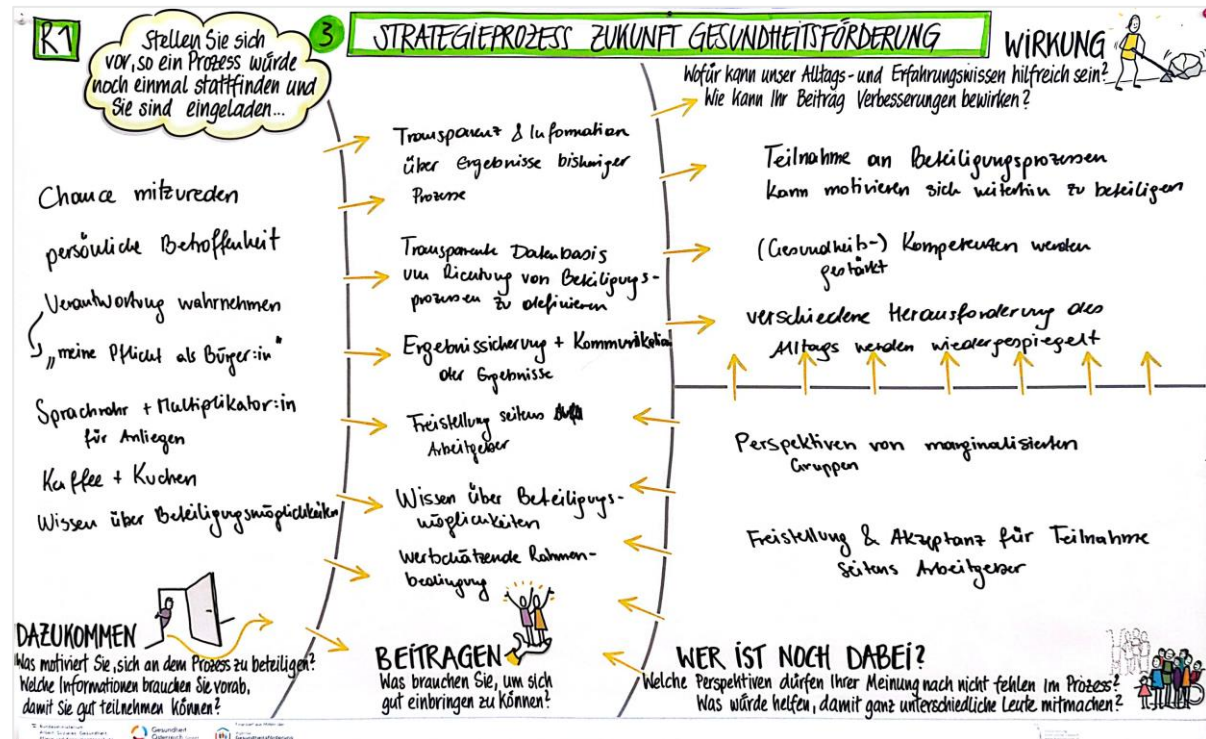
R1

Stellen Sie sich vor, so ein Prozess würde noch einmal stattfinden und Sie sind eingeladen...

3

STRATEGIEPROZESS ZUKUNFT GESUNDHEITSFÖRDERUNG

WIRKUNG
Wofür kann unser Alltags- und Erfahrungswissen hilfreich sein?
Wie kann Ihr Beitrag Verbesserungen bewirken?

Chance mitzureden

persönliche Betroffenheit

Verantwortung wahrnehmen

„meine Pflicht als Bürger:in"

Sprachrohr + Multiplikator:in für Anliegen

Kaffee + Kuchen

Wissen über Beteiligungsmöglichkeiten

Transparenz & Information über Ergebnisse bisheriger Prozesse

Transparente Datenbasis um Richtung von Beteiligungsprozessen zu definieren

Ergebnissicherung + Kommunikation der Ergebnisse

Freistellung seitens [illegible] Arbeitgeber

Wissen über Beteiligungsmöglichkeiten

Wertschätzende Rahmenbedingung

Teilnahme an Beteiligungsprozessen kann motivieren sich weiterhin zu beteiligen

(Gesundheits-) Kompetenzen werden gestärkt

verschiedene Herausforderung des Alltags werden wiedergespiegelt

Perspektiven von marginalisierten Gruppen

Freistellung & Akzeptanz für Teilnahme seitens Arbeitgeber

DAZUKOMMEN
Was motiviert Sie, sich an dem Prozess zu beteiligen?
Welche Informationen brauchen Sie vorab, damit Sie gut teilnehmen können?

BEITRAGEN
Was brauchen Sie, um sich gut einbringen zu können?

WER IST NOCH DABEI?
Welche Perspektiven dürfen Ihrer Meinung nach nicht fehlen im Prozess?
Was würde helfen, damit ganz unterschiedliche Leute mitmachen?

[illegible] Gesundheit Österreich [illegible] Gesundheitsförderung